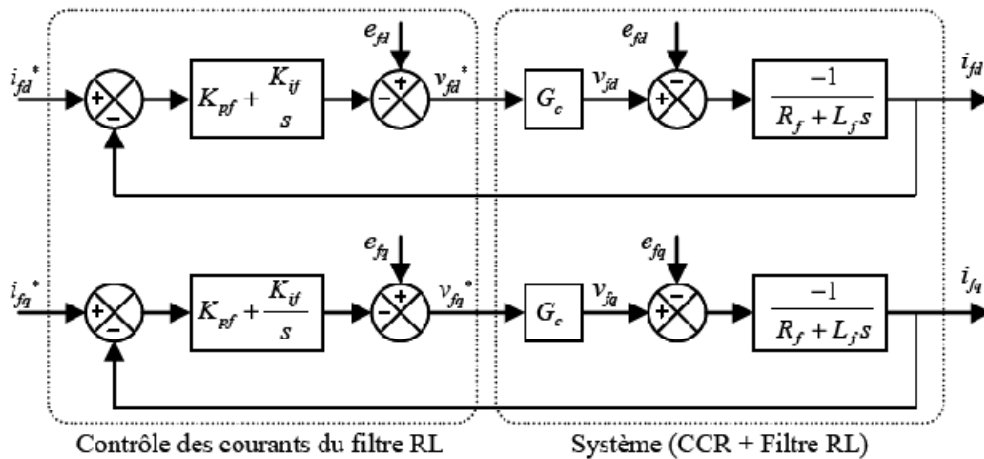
$i_{fd}^*$ + − $K_{pf} + \frac{K_{if}}{s}$ $e_{fd}$ + − $v_{fd}^*$ $G_c$ $v_{fd}$ $e_{fd}$ − + $\frac{-1}{R_f + L_f s}$ $i_{fd}$

$i_{fq}^*$ + − $K_{pf} + \frac{K_{if}}{s}$ $e_{fq}$ + − $v_{fq}^*$ $G_c$ $v_{fq}$ $e_{fq}$ − + $\frac{-1}{R_f + L_f s}$ $i_{fq}$

Contrôle des courants du filtre RL

Système (CCR + Filtre RL)